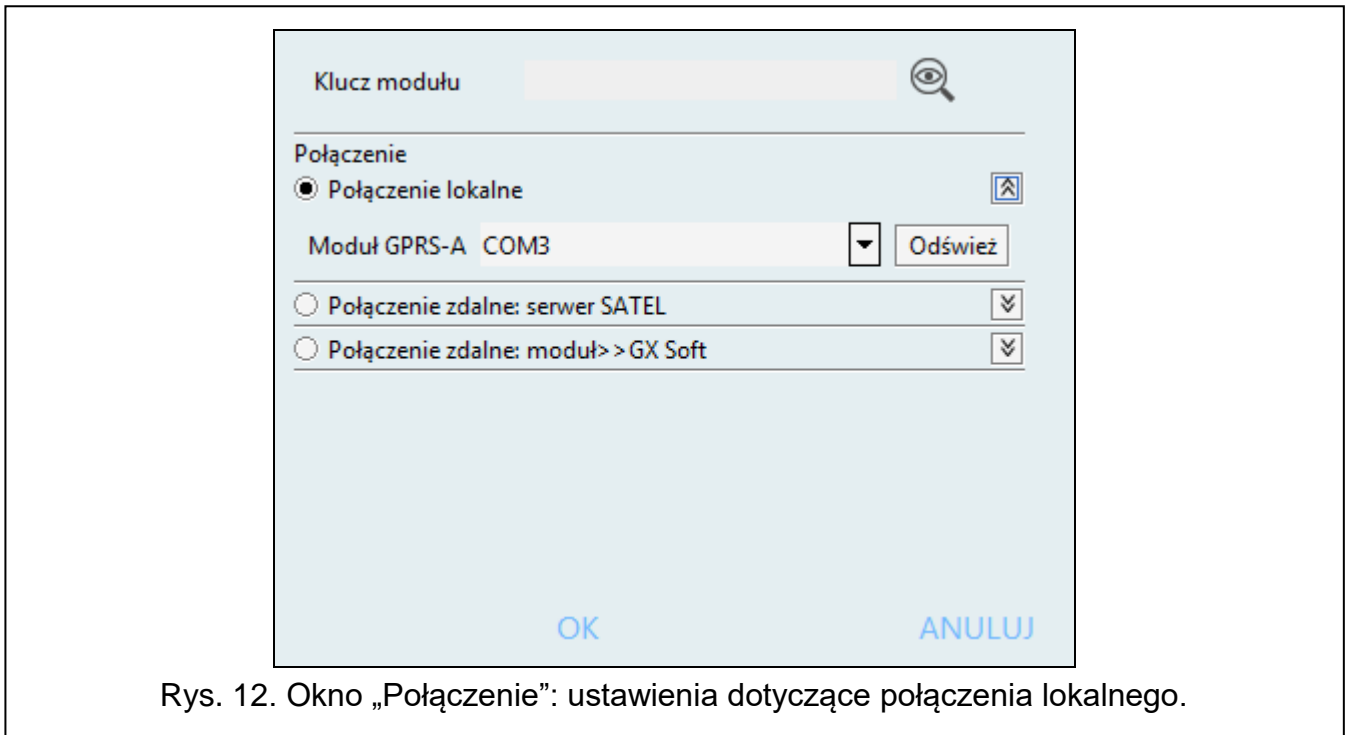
Klucz modułu

Połączenie

Połączenie lokalne

Moduł GPRS-A COM3

Odśwież

Połączenie zdalne: serwer SATEL

Połączenie zdalne: moduł>>GX Soft

OK

ANULUJ

Rys. 12. Okno „Połączenie": ustawienia dotyczące połączenia lokalnego.